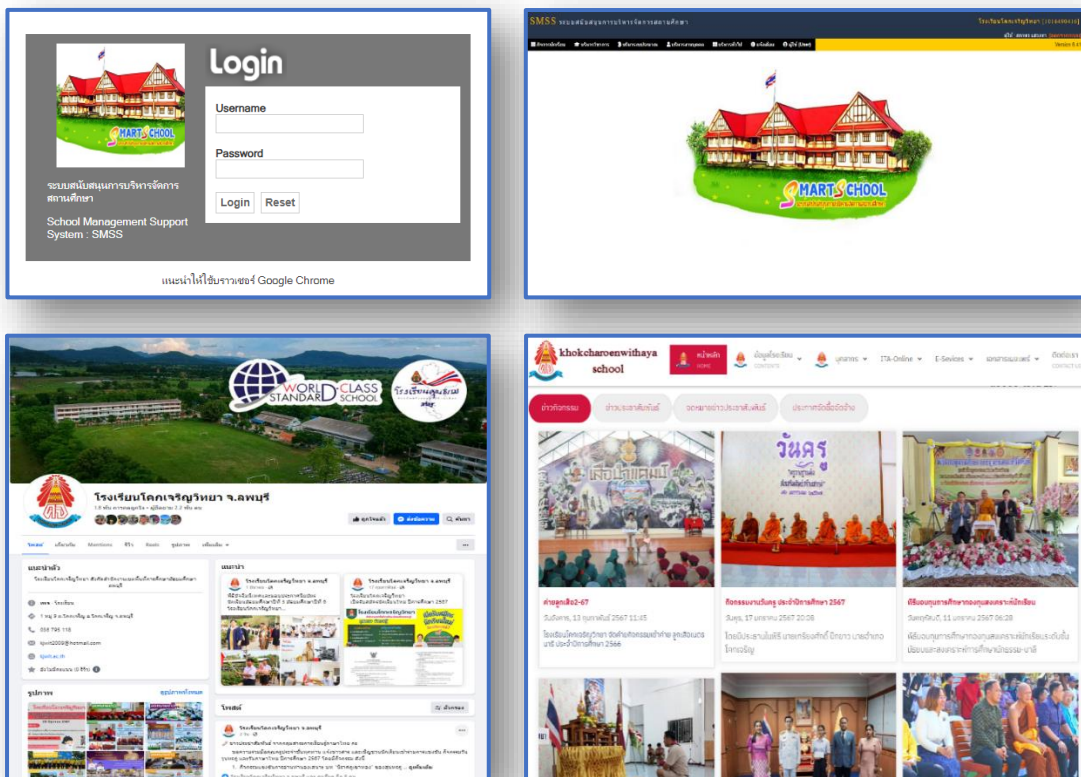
SMART SCHOOL

Login

Username

Password

Login Reset

ระบบสนับสนุนการบริหารจัดการสถานศึกษา

School Management Support System : SMSS

แนะนำให้ใช้บราวเซอร์ Google Chrome

SMSS ระบบสนับสนุนการบริหารจัดการสถานศึกษา

SMART SCHOOL

WORLD-CLASS STANDARD SCHOOL

โรงเรียนโคกเจริญวิทยา จ.ลพบุรี

khokcharoenwithaya school

หน้าหลัก HOME

ข้อมูลโรงเรียน

บุคลากร

ITA-Online

E-Sevices

เอกสารเผยแพร่

ติดต่อเรา

ข่าวกิจกรรม

ข่าวประชาสัมพันธ์

จดหมายข่าวประชาสัมพันธ์

ประกาศจัดซื้อจัดจ้าง

วันครู

ค่ายลูกเสือ2-67

วันอังคาร, 13 กุมภาพันธ์ 2567 11:45

กิจกรรมงานวันครู ประจำปีการศึกษา 2567

วันพุธ, 17 มกราคม 2567 20:08

พิธีมอบทุนการศึกษากองทุนส่งเสริมนักเรียน

วันพฤหัสบดี, 11 มกราคม 2567 06:28